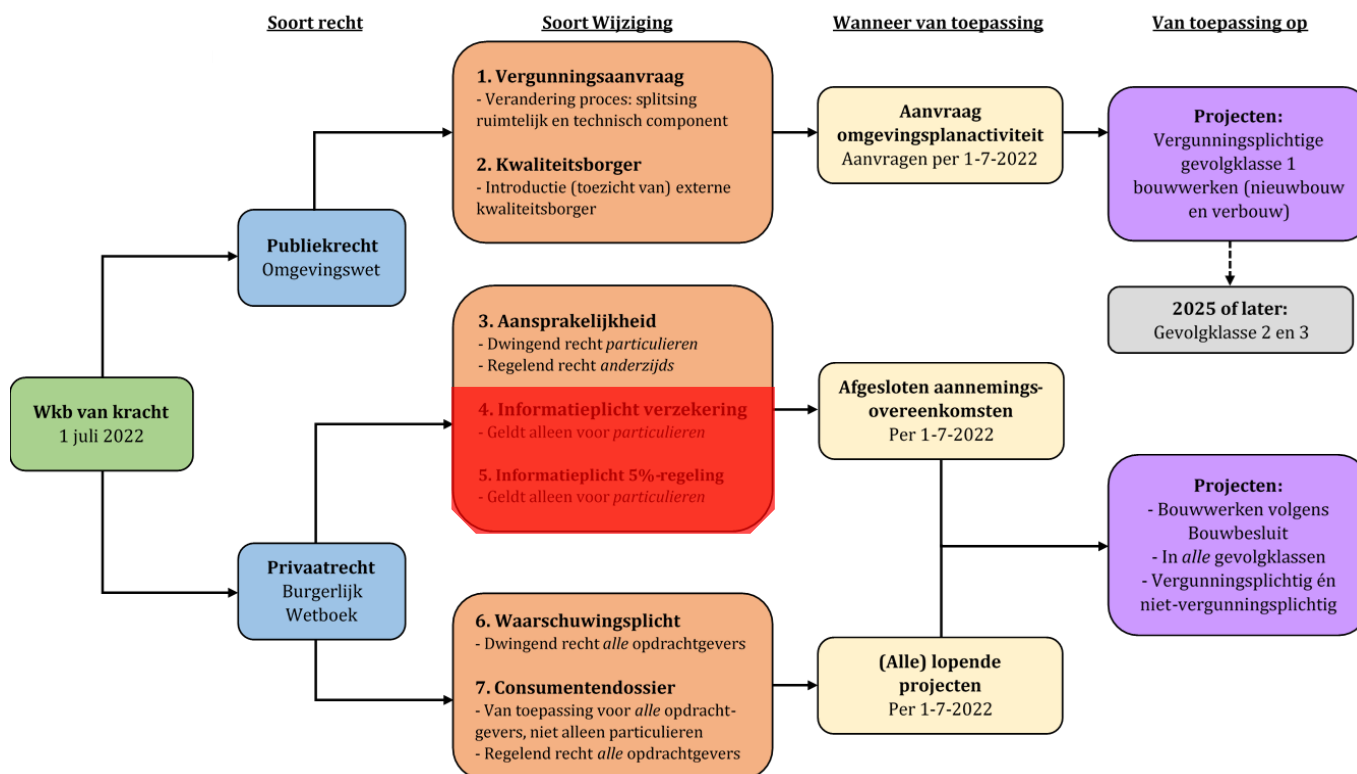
Soort recht

Soort Wijziging

Wanneer van toepassing

Van toepassing op

Wkb van kracht
1 juli 2022

Publiekrecht
Omgevingswet

Privaatrecht
Burgerlijk Wetboek

1. Vergunningsaanvraag
- Verandering proces: splitsing ruimtelijk en technisch component

2. Kwaliteitsborger
- Introductie (toezicht van) externe kwaliteitsborger

3. Aansprakelijkheid
- Dwingend recht *particulieren*
- Regelend recht *anderzijds*

4. Informatieplicht verzekering
- Geldt alleen voor *particulieren*

5. Informatieplicht 5%-regeling
- Geldt alleen voor *particulieren*

6. Waarschuwingsplicht
- Dwingend recht *alle* opdrachtgevers

7. Consumentendossier
- Van toepassing voor *alle* opdrachtgevers, niet alleen particulieren
- Regelend recht *alle* opdrachtgevers

Aanvraag omgevingsplanactiviteit
Aanvragen per 1-7-2022

Afgesloten aannemingsovereenkomsten
Per 1-7-2022

(Alle) lopende projecten
Per 1-7-2022

Projecten:
Vergunningsplichtige gevolgklasse 1 bouwwerken (nieuwbouw en verbouw)

2025 of later:
Gevolgklasse 2 en 3

Projecten:
- Bouwwerken volgens Bouwbesluit
- In *alle* gevolgklassen
- Vergunningsplichtig én niet-vergunningsplichtig